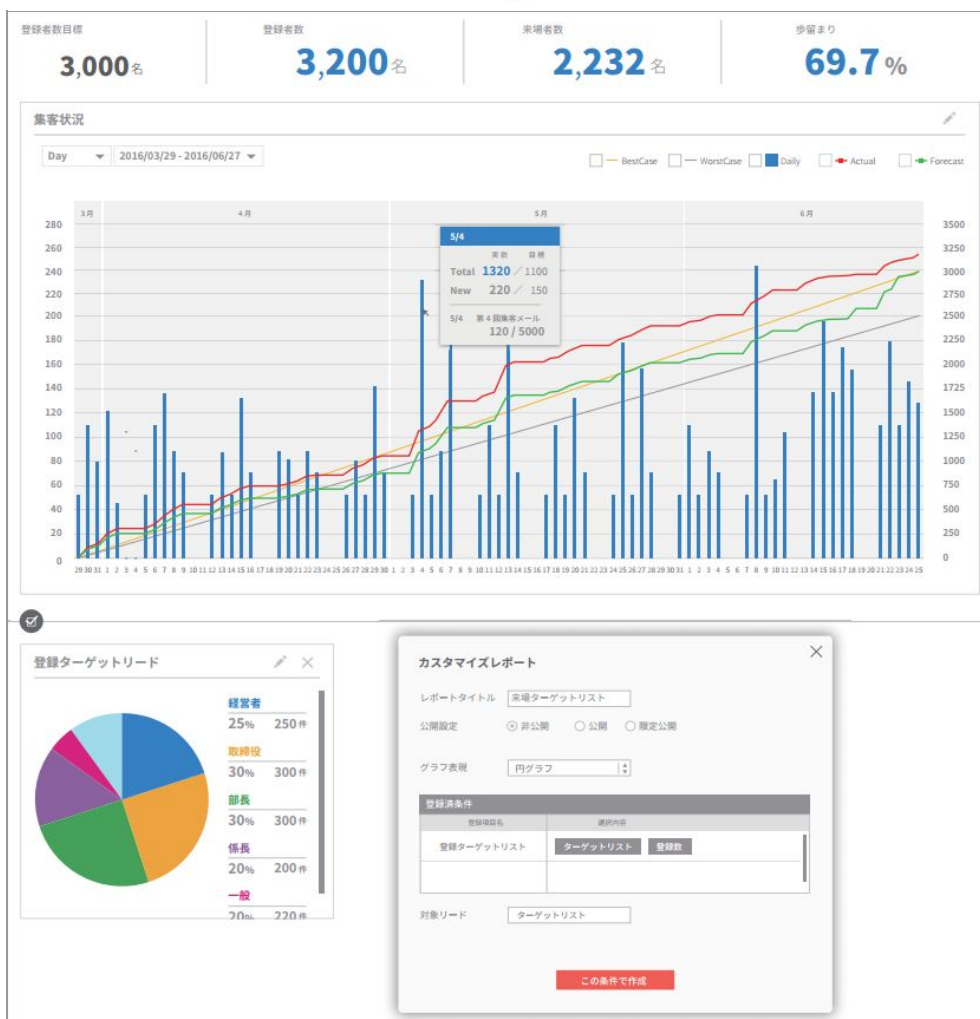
登録者数目標
3,000名

登録者数
3,200名

来場者数
2,232名

歩留まり
69.7%

集客状況

Day
2016/03/29 - 2016/06/27

BestCase
WorstCase
Daily
Actual
Forecast

3月
4月
5月
6月

280
260
240
220
200
180
160
140
120
100
80
60
40
20
0

3500
3250
3000
2750
2500
2250
2000
1725
1500
1250
1000
750
500
250
0

5/4
実数 目標
Total 1320 / 1100
New 220 / 150
5/4 第４回集客メール
120 / 5000

29 30 31 1 2 3 4 5 6 7 8 9 10 11 12 13 14 15 16 17 18 19 20 21 22 23 24 25 26 27 28 29 30 1 2 3 4 5 6 7 8 9 10 11 12 13 14 15 16 17 18 19 20 21 22 23 24 25 26 27 28 29 30 31 1 2 3 4 5 6 7 8 9 10 11 12 13 14 15 16 17 18 19 20 21 22 23 24 25

登録ターゲットリード

経営者
25% 250件
取締役
30% 300件
部長
30% 300件
係長
20% 200件
一般
20% 220件

カスタマイズレポート

レポートタイトル 来場ターゲットリスト
公開設定 非公開 公開 限定公開
グラフ表現 円グラフ

登録済条件
| 登録項目名 | 選択内容 |
|---|---|
| 登録ターゲットリスト | ターゲットリスト 登録数 |

対象リード ターゲットリスト

この条件で作成